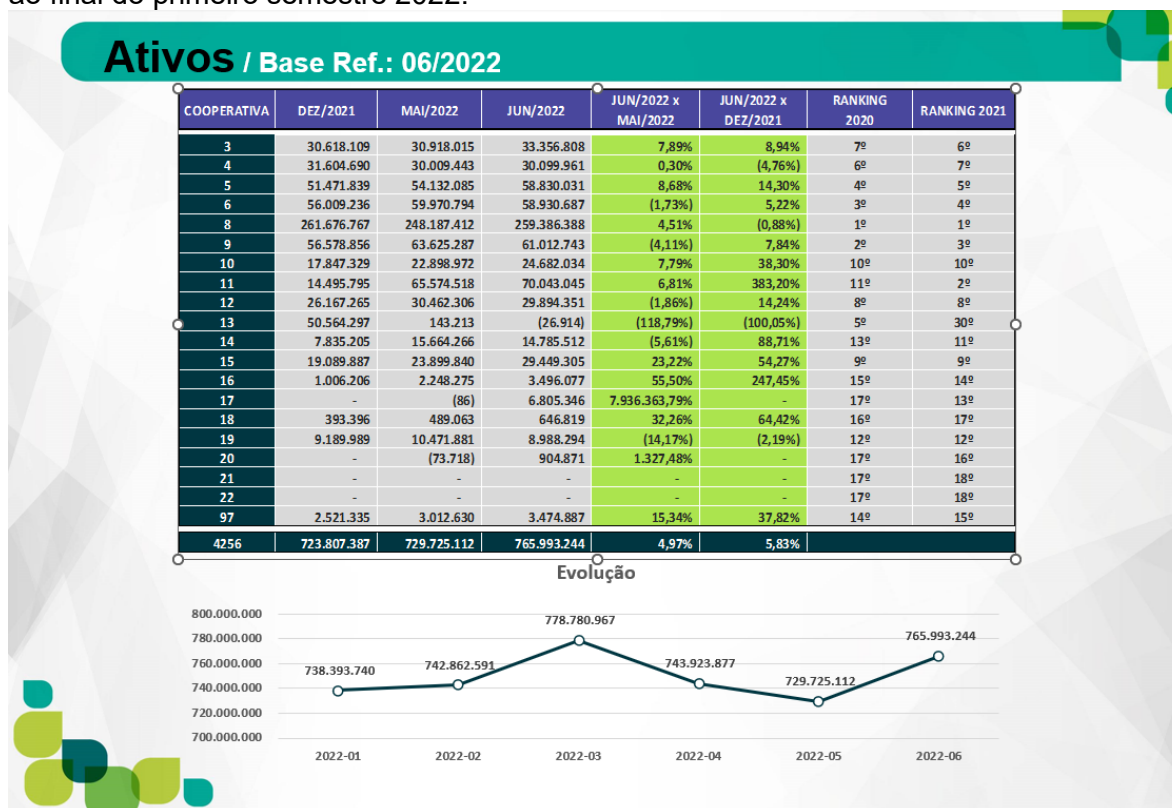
ao final do primeiro semestre 2022.

Ativos / Base Ref.: 06/2022

| COOPERATIVA | DEZ/2021 | MAI/2022 | JUN/2022 | JUN/2022 x MAI/2022 | JUN/2022 x DEZ/2021 | RANKING 2020 | RANKING 2021 |
|---|---|---|---|---|---|---|---|
| 3 | 30.618.109 | 30.918.015 | 33.356.808 | 7,89% | 8,94% | 7º | 6º |
| 4 | 31.604.690 | 30.009.443 | 30.099.961 | 0,30% | (4,76%) | 6º | 7º |
| 5 | 51.471.839 | 54.132.085 | 58.830.031 | 8,68% | 14,30% | 4º | 5º |
| 6 | 56.009.236 | 59.970.794 | 58.930.687 | (1,73%) | 5,22% | 3º | 4º |
| 8 | 261.676.767 | 248.187.412 | 259.386.388 | 4,51% | (0,88%) | 1º | 1º |
| 9 | 56.578.856 | 63.625.287 | 61.012.743 | (4,11%) | 7,84% | 2º | 3º |
| 10 | 17.847.329 | 22.898.972 | 24.682.034 | 7,79% | 38,30% | 10º | 10º |
| 11 | 14.495.795 | 65.574.518 | 70.043.045 | 6,81% | 383,20% | 11º | 2º |
| 12 | 26.167.265 | 30.462.306 | 29.894.351 | (1,86%) | 14,24% | 8º | 8º |
| 13 | 50.564.297 | 143.213 | (26.914) | (118,79%) | (100,05%) | 5º | 30º |
| 14 | 7.835.205 | 15.664.266 | 14.785.512 | (5,61%) | 88,71% | 13º | 11º |
| 15 | 19.089.887 | 23.899.840 | 29.449.305 | 23,22% | 54,27% | 9º | 9º |
| 16 | 1.006.206 | 2.248.275 | 3.496.077 | 55,50% | 247,45% | 15º | 14º |
| 17 | - | (86) | 6.805.346 | 7.936.363,79% | - | 17º | 13º |
| 18 | 393.396 | 489.063 | 646.819 | 32,26% | 64,42% | 16º | 17º |
| 19 | 9.189.989 | 10.471.881 | 8.988.294 | (14,17%) | (2,19%) | 12º | 12º |
| 20 | - | (73.718) | 904.871 | 1.327,48% | - | 17º | 16º |
| 21 | - | - | - | - | - | 17º | 18º |
| 22 | - | - | - | - | - | 17º | 18º |
| 97 | 2.521.335 | 3.012.630 | 3.474.887 | 15,34% | 37,82% | 14º | 15º |
| 4256 | 723.807.387 | 729.725.112 | 765.993.244 | 4,97% | 5,83% | | |

Evolução

800.000.000
780.000.000
760.000.000
740.000.000
720.000.000
700.000.000

738.393.740
742.862.591
778.780.967
743.923.877
729.725.112
765.993.244

2022-01 2022-02 2022-03 2022-04 2022-05 2022-06